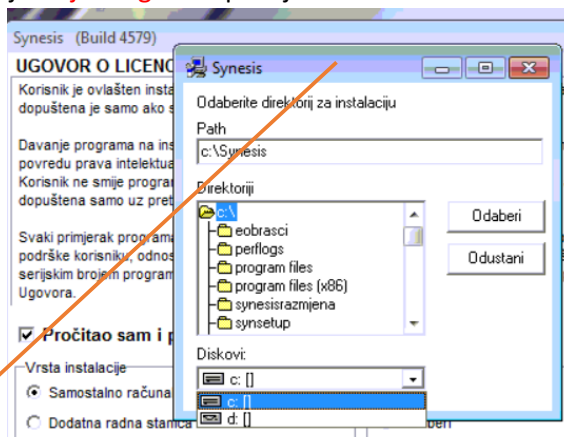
Synesis (Build 4579)

UGOVOR O LICENC

Korisnik je ovlašten insta
dopuštena je samo ako s

Davanje programa na ins
povredu prava intelektua
Korisnik ne smije program
dopuštena samo uz pret

Svaki primjerak programa
podrške korisniku, odnos
serijskim brojem program
Ugovora.

☑ Pročitao sam i p

Vrsta instalacije

Samostalno računa

Dodatna radna stanica

Synesis

Odaberite direktorij za instalaciju

Path

c:\Synesis

Direktoriji

c:\
eobrasci
perflogs
program files
program files (x86)
synesisrazmjena
synsetup

Odaberi

Odustani

Diskovi:

c: []

c: []
d: []